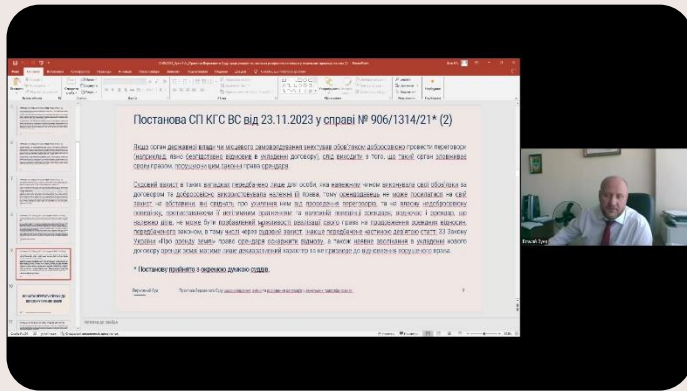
Постанова СП КГС ВС від 23.11.2023 у справі № 906/1314/21* (2)

Якщо орган державної влади чи місцевого самоврядування виконував обов'язок добросовісно провести переговори (наприклад, явно безпідставно відмовив в укладенні договору), слід виходити з того, що такий орган зловживає своїм правом, порушуючи цим законне право орендаря.

Судовий захист в таких випадках передбачено лише для особи, яка належним чином виконувала свої обов'язки за договором та добросовісно використовувала належні їй права, тому орендодавець не може посилатися на свій захист, не обставини, які свідчать про ухилення ним від проведення переговорів, та чи взагалі недобросовісну поведінку, протиставлення її постійним правилам і належній поведінці орендаря, водночас і орендар, не належно діяв, не може бути позбавлений можливості реалізації свого права на продовження орендних відносин, передбаченого законом, в тому числі через судовий захист, такого передбачено частиною десятою статті 33 Закону України «Про оренду землі» право орендаря вимагати, а також наявне виконання в укладанні нового договору оренди земель можливе лише доказовий характер та їх з'ясування до відповідного порушеного права.

* Постанову прийнято з окремою думкою судді.

Верховний Суд

Василь Бут